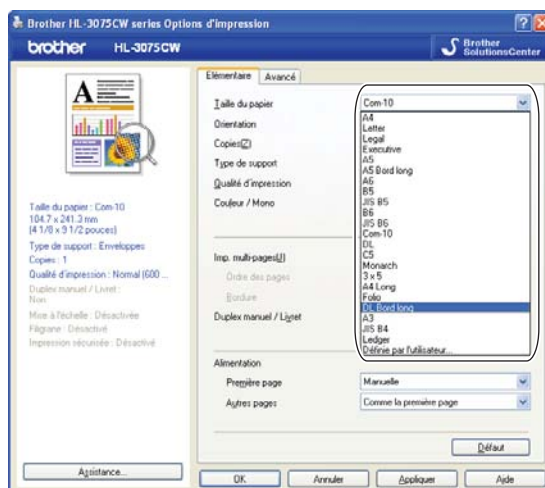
Brother HL-3075CW series Options d'impression

brother HL-3075CW

Brother SolutionsCenter

Élémentaire | Avancé

Taille du papier: Com-10
104.7 x 241.3 mm
(4 1/8 x 9 1/2 pouces)
Type de support : Enveloppes
Copies : 1
Qualité d'impression : Normal (600 ...
Duplex manuel / Livret :
Non
Mise à l'échelle : Désactivée
Filigrane : Désactivé
Impression sécurisée : Désactivé

Taille du papier
Orientation
Copies(Z)
Type de support
Qualité d'impression
Couleur / Mono

Imp. multi-pages(U)
Ordre des pages
Bordure
Duplex manuel / Livret

Com-10
A4
Letter
Legal
Executive
A5
A5 Bord long
A6
B5
JIS B5
B6
JIS B6
Com-10
DL
C5
Monarch
3 x 5
A4 Long
Folio
DL Bord long
A3
JIS B4
Ledger
Définie par l'utilisateur...

Alimentation
Première page: Manuelle
Autres pages: Comme la première page

Défaut

Assistance...

OK | Annuler | Appliquer | Aide